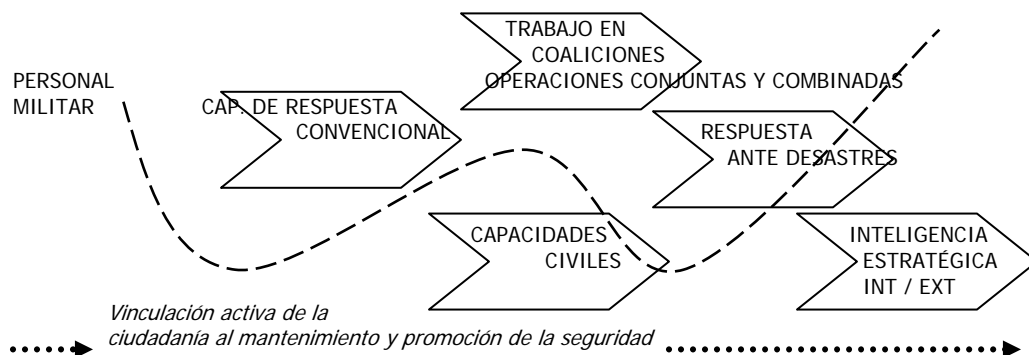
TRABAJO EN COALICIONES
OPERACIONES CONJUNTAS Y COMBINADAS

PERSONAL MILITAR

CAP. DE RESPUESTA CONVENCIONAL

RESPUESTA ANTE DESASTRES

CAPACIDADES CIVILES

INTELIGENCIA ESTRATÉGICA INT / EXT

Vinculación activa de la ciudadanía al mantenimiento y promoción de la seguridad